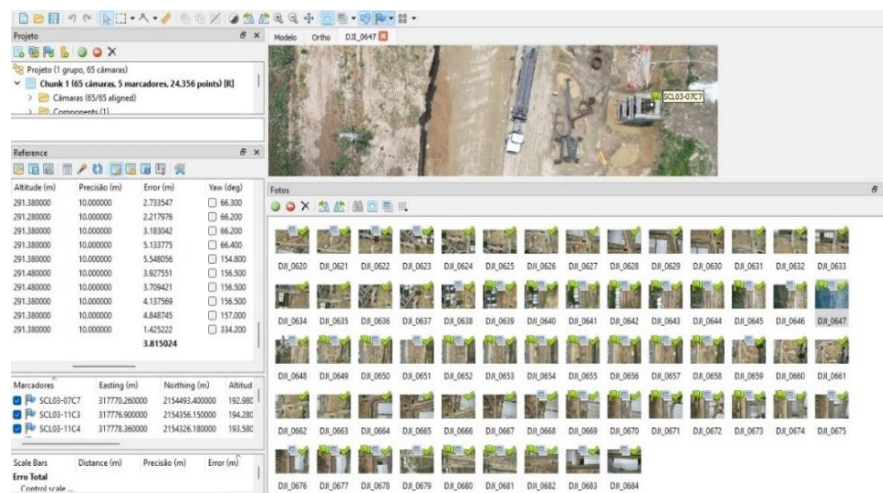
Projeto

Projeto (1 grupo, 65 câmaras)
Chunk 1 (65 câmaras, 5 marcadores, 24,356 points) [R]
Câmaras (65/65 aligned)
Components (1)

Modelo Ortho DJI_0647

SCL03-07C7

Reference

| Altitude (m) | Precisão (m) | Error (m) | Yaw (deg) |
|---|---|---|---|
| 291.380000 | 10.000000 | 2.733547 | 66.300 |
| 291.280000 | 10.000000 | 2.217976 | 66.200 |
| 291.380000 | 10.000000 | 3.183042 | 66.200 |
| 291.380000 | 10.000000 | 5.133775 | 66.400 |
| 291.380000 | 10.000000 | 5.548056 | 154.800 |
| 291.480000 | 10.000000 | 3.927551 | 156.500 |
| 291.480000 | 10.000000 | 3.709421 | 156.500 |
| 291.380000 | 10.000000 | 4.137569 | 156.500 |
| 291.380000 | 10.000000 | 4.848745 | 157.000 |
| 291.380000 | 10.000000 | 1.425222 | 334.200 |
| | | 3.815024 | |

| Marcadores | Easting (m) | Northing (m) | Altitud |
|---|---|---|---|
| SCL03-07C7 | 317770.260000 | 2154493.400000 | 192.980 |
| SCL03-11C3 | 317776.900000 | 2154356.150000 | 194.280 |
| SCL03-11C4 | 317778.360000 | 2154326.180000 | 193.580 |

| Scale Bars | Distance (m) | Precisão (m) | Error (m) |
|---|---|---|---|
| Erro Total | | | |
| Control scale ... | | | |

Fotos

DJI_0620 DJI_0621 DJI_0622 DJI_0623 DJI_0624 DJI_0625 DJI_0626 DJI_0627 DJI_0628 DJI_0629 DJI_0630 DJI_0631 DJI_0632 DJI_0633
DJI_0634 DJI_0635 DJI_0636 DJI_0637 DJI_0638 DJI_0639 DJI_0640 DJI_0641 DJI_0642 DJI_0643 DJI_0644 DJI_0645 DJI_0646 DJI_0647
DJI_0648 DJI_0649 DJI_0650 DJI_0651 DJI_0652 DJI_0653 DJI_0654 DJI_0655 DJI_0656 DJI_0657 DJI_0658 DJI_0659 DJI_0660 DJI_0661
DJI_0662 DJI_0663 DJI_0664 DJI_0665 DJI_0666 DJI_0667 DJI_0668 DJI_0669 DJI_0670 DJI_0671 DJI_0672 DJI_0673 DJI_0674 DJI_0675
DJI_0676 DJI_0677 DJI_0678 DJI_0679 DJI_0680 DJI_0681 DJI_0682 DJI_0683 DJI_0684